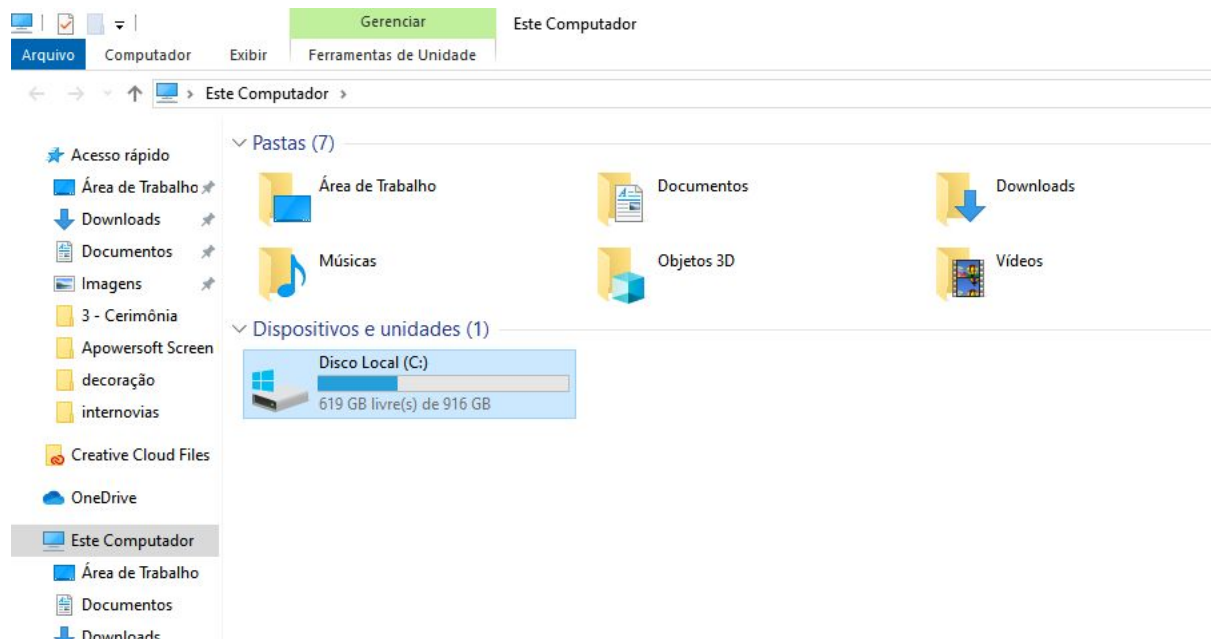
Gerenciar
Este Computador
Arquivo Computador Exibir Ferramentas de Unidade

Este Computador >

Acesso rápido
Área de Trabalho
Downloads
Documentos
Imagens
3 - Cerimônia
Apowersoft Screen
decoração
internovias
Creative Cloud Files
OneDrive
Este Computador
Área de Trabalho
Documentos
Downloads

Pastas (7)
Área de Trabalho
Documentos
Downloads
Músicas
Objetos 3D
Vídeos

Dispositivos e unidades (1)
Disco Local (C:)
619 GB livre(s) de 916 GB